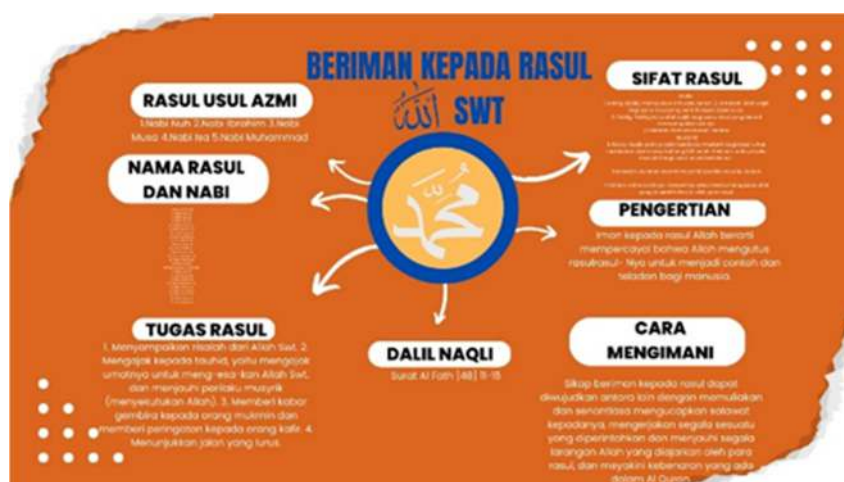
BERIMAN KEPADA RASUL
الله SWT

RASUL USUL AZMI
1.Nabi Nuh 2.Nabi Ibrahim 3.Nabi Musa 4.Nabi Isa 5.Nabi Muhammad

NAMA RASUL DAN NABI

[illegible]

SIFAT RASUL

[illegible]

محمد

PENGERTIAN
Iman kepada rasul Allah berarti mempercayai bahwa Allah mengutus rasul-rasul- Nya untuk menjadi contoh dan teladan bagi manusia.

TUGAS RASUL
1. Menyampaikan risalah dari Allah Swt. 2. Mengajak kepada tauhid, yaitu mengajak umatnya untuk meng-esa-kan Allah Swt. dan menjauhi perilaku musyrik (menyekutukan Allah). 3. Memberi kabar gembira kepada orang mukmin dan memberi peringatan kepada orang kafir. 4. Menunjukkan jalan yang lurus.

DALIL NAQLI
Surat Al Fath [48] 11-15

CARA MENGIMANI
Sikap beriman kepada rasul dapat diwujudkan antara lain dengan memuliakan dan senantiasa mengucapkan salawat kepadanya, mengerjakan segala sesuatu yang diperintahkan dan menjauhi segala larangan Allah yang diajarkan oleh para rasul, dan meyakini kebenaran yang ada dalam Al Quran.